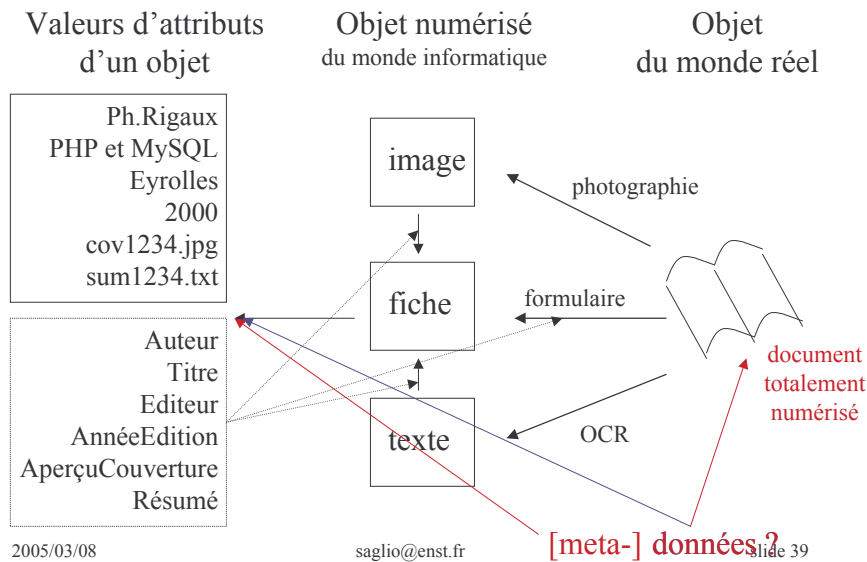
Valeurs d'attributs d'un objet

Objet numérisé
du monde informatique

Objet
du monde réel

Ph.Rigaux
PHP et MySQL
Eyrolles
2000
cov1234.jpg
sum1234.txt

Auteur
Titre
Editeur
AnnéeEdition
AperçuCouverture
Résumé

image

fiche

texte

photographie

formulaire

OCR

document
totalement
numérisé

[meta-] données ?

2005/03/08

saglio@enst.fr

slide 39